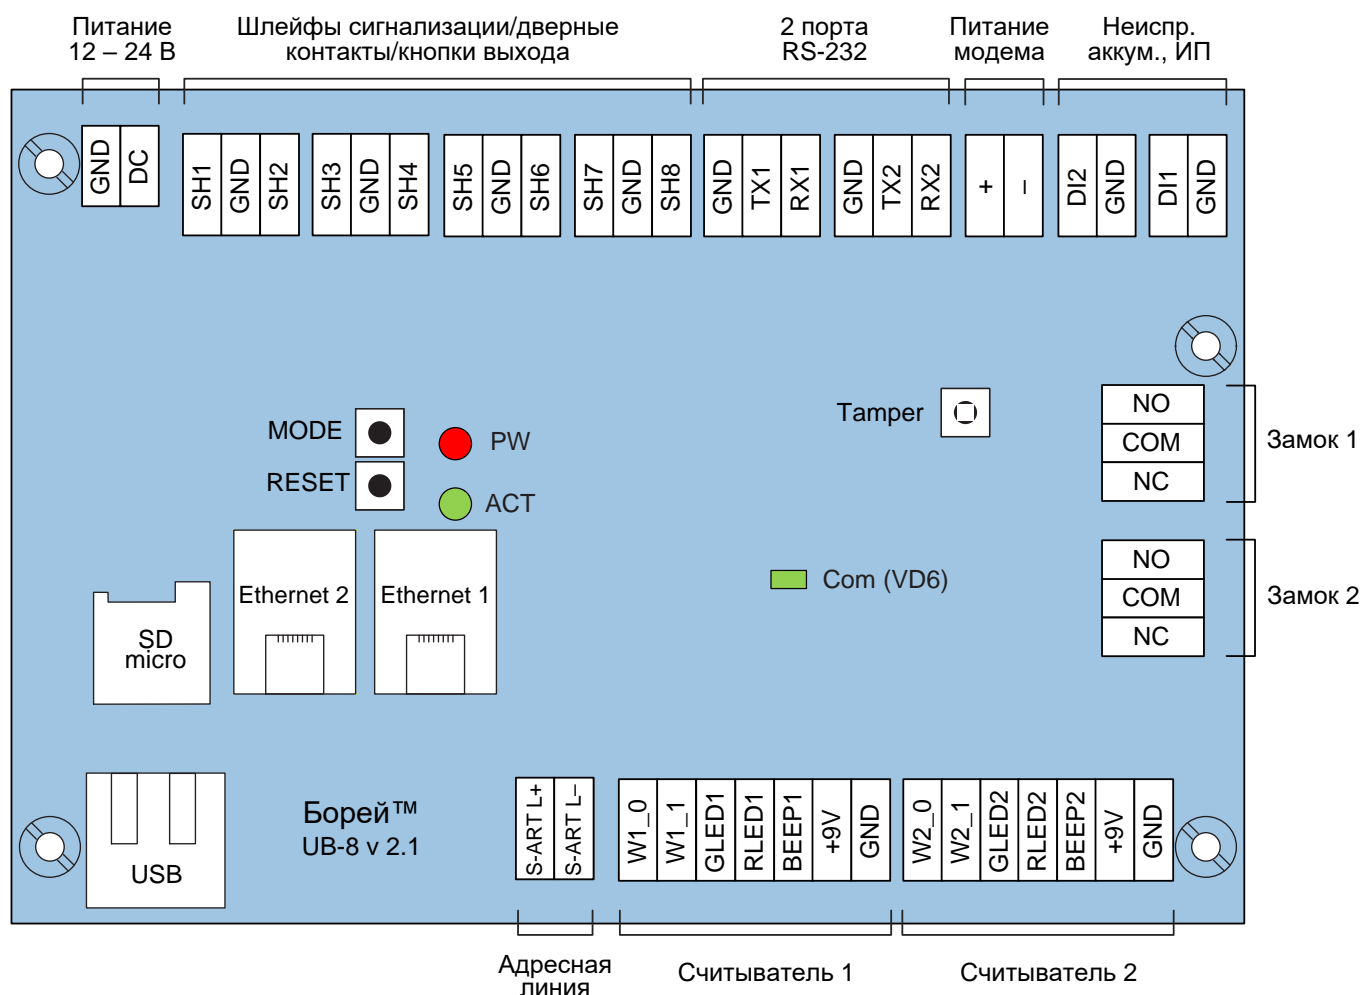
Питание 12 – 24 В

Шлейфы сигнализации/дверные контакты/кнопки выхода

2 порта RS-232

Питание модема

Неиспр. аккум., ИП

GND DC

SH1 GND SH2

SH3 GND SH4

SH5 GND SH6

SH7 GND SH8

GND TX1 RX1

GND TX2 RX2

+ –

DI2 GND

DI1 GND

Tamper

NO
COM
NC

Замок 1

MODE

RESET

PW

ACT

Ethernet 2

Ethernet 1

Com (VD6)

NO
COM
NC

Замок 2

SD micro

USB

Борей™
UB-8 v 2.1

S-ART L+ S-ART L–

W1_0 W1_1 GLED1 RLED1 BEEP1 +9V GND

W2_0 W2_1 GLED2 RLED2 BEEP2 +9V GND

Адресная линия

Считыватель 1

Считыватель 2